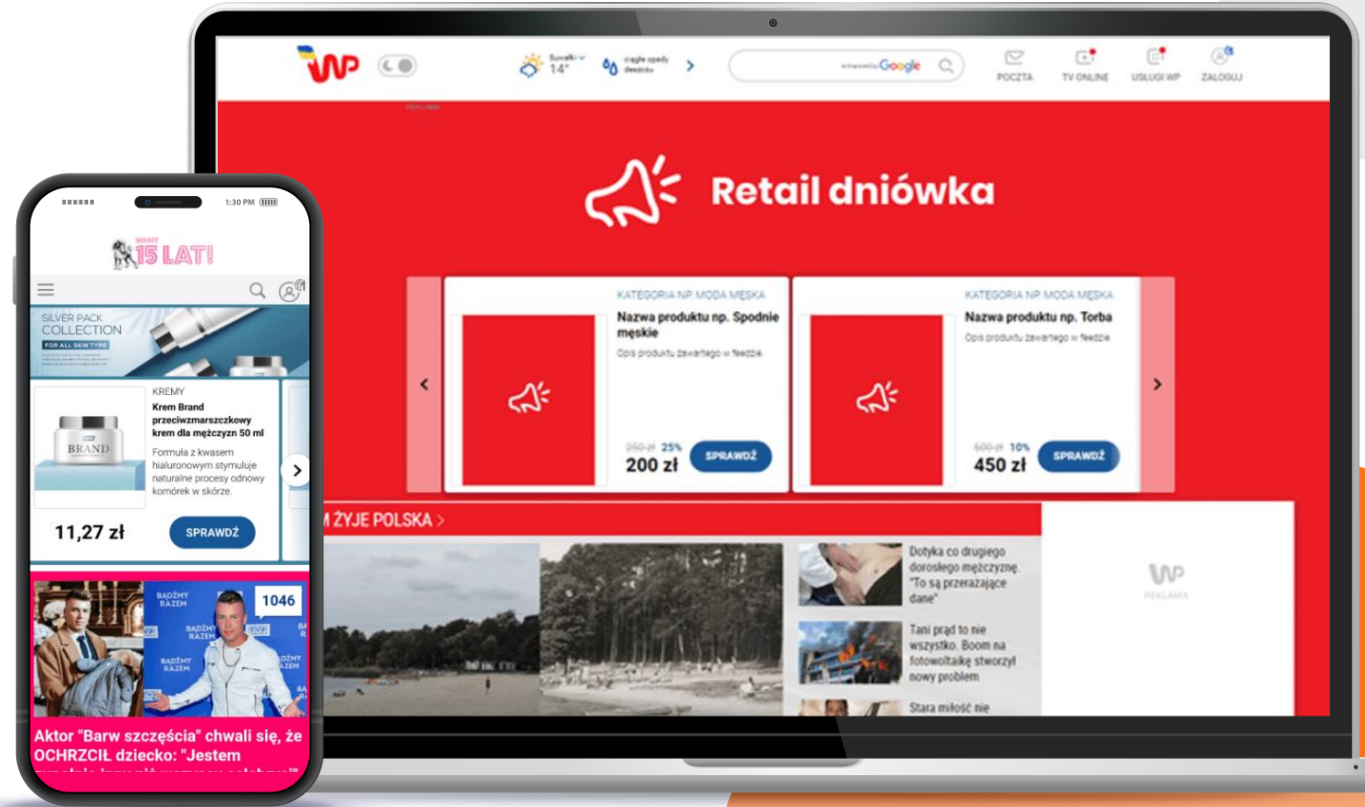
WP

Suwałki 14°

ciągłe opady deszczu

wyszukiwane przez Google

POCZTA

TV ONLINE

USŁUGI WP

ZALOGUJ

REKLAMA

Retail dniówka

KATEGORIA NP MODA MĘSKA

Nazwa produktu np. Spodnie męskie

Opis produktu zawartego w feedzie

260 zł 25%

200 zł

SPRAWDŹ

KATEGORIA NP MODA MĘSKA

Nazwa produktu np. Torba

Opis produktu zawartego w feedzie

500 zł 10%

450 zł

SPRAWDŹ

M ŻYJE POLSKA >

Dotyka co drugiego dorosłego mężczyznę. "To są przerażające dane"

Tani prąd to nie wszystko. Boom na fotowoltaikę stworzył nowy problem

Stara miłość nie

WP

REKLAMA

1:30 PM

15 LAT!

SILVER PACK COLLECTION

FOR ALL SKIN TYPE

KREMY

Krem Brand przeciwzmarszczkowy krem dla mężczyzn 50 ml

Formuła z kwasem hialuronowym stymuluje naturalne procesy odnowy komórek w skórze.

BRAND

11,27 zł

SPRAWDŹ

BĄDŹMY RAZEM

1046

Aktor "Barw szczęścia" chwali się, że OCHRZCIŁ dziecko: "Jestem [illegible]"